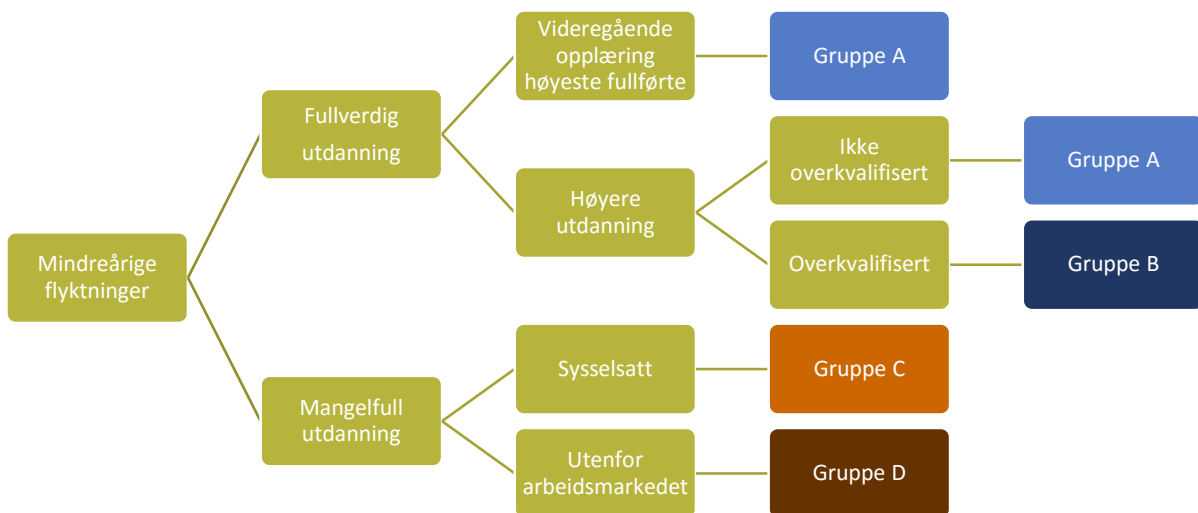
Mindreårige flyktninger

Fullverdig utdanning

Videregående opplæring høyeste fullførte

Gruppe A

Høyere utdanning

Ikke overkvalifisert

Gruppe A

Overkvalifisert

Gruppe B

Mangelfull utdanning

Sysselsatt

Gruppe C

Utenfor arbeidsmarkedet

Gruppe D